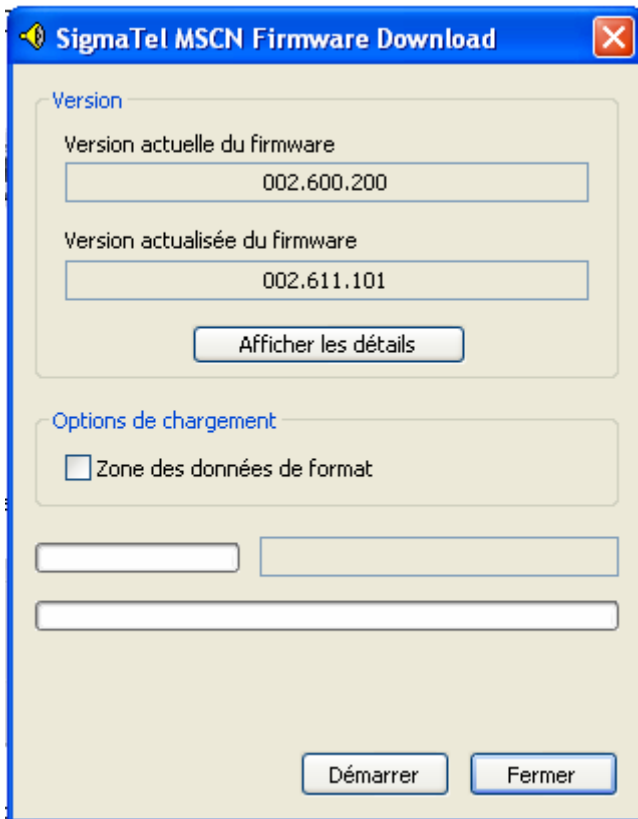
SigmaTel MSCN Firmware Download

Version

Version actuelle du firmware

002.600.200

Version actualisée du firmware

002.611.101

Afficher les détails

Options de chargement

Zone des données de format

Démarrer

Fermer